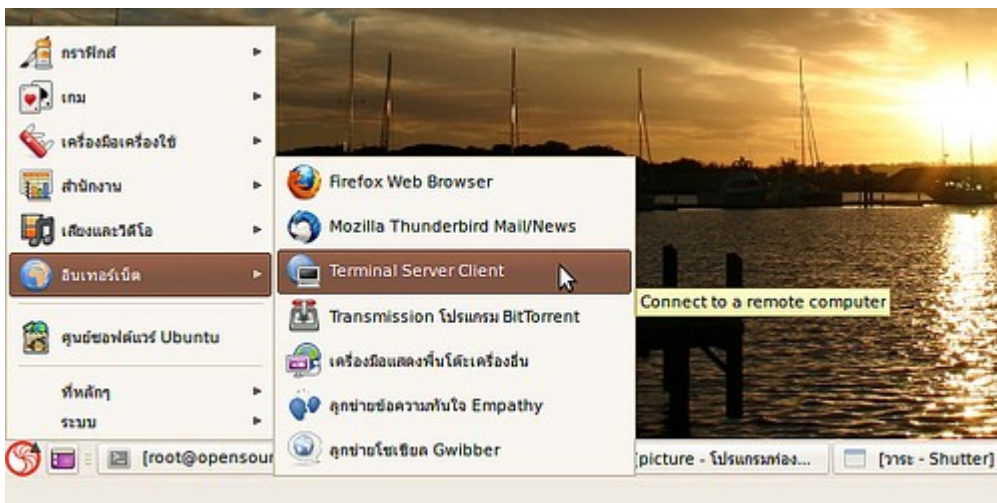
กราฟิกส์
เกม
เครื่องมือเครื่องใช้
สำนักงาน
เสียงและวิดีโอ
อินเทอร์เน็ต
ศูนย์ซอฟต์แวร์ Ubuntu
ที่หลักๆ
ระบบ

Firefox Web Browser
Mozilla Thunderbird Mail/News
Terminal Server Client
Transmission โปรแกรม BitTorrent
เครื่องมือแสดงพื้นโต๊ะเครื่องอื่น
ลูกข่ายข้อความทันใจ Empathy
ลูกข่ายโซเชียล Gwibber

Connect to a remote computer

[root@opensour
[picture - โปรแกรมท่อง...
[วาระ - Shutter]